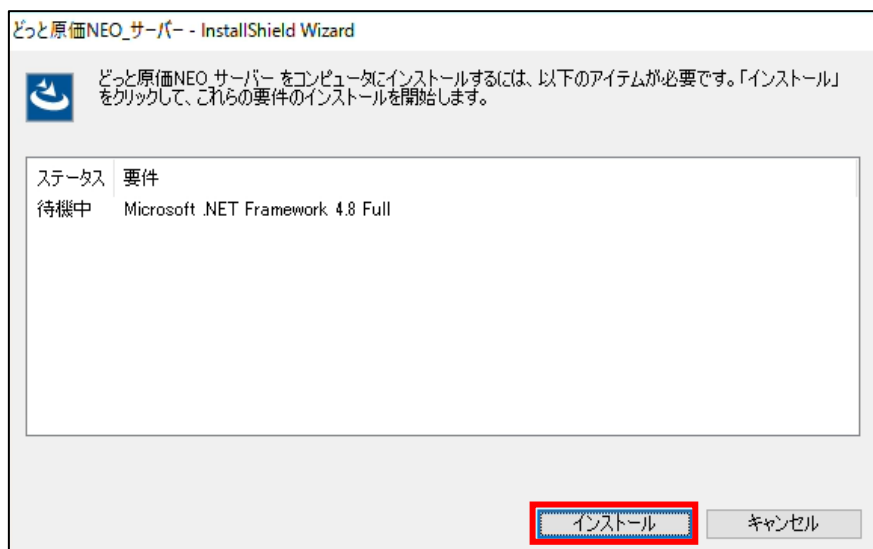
どっと原価NEO_サーバー - InstallShield Wizard

どっと原価NEO_サーバー をコンピュータにインストールするには、以下のアイテムが必要です。「インストール」をクリックして、これらの要件のインストールを開始します。

| ステータス | 要件 |
|---|---|
| 待機中 | Microsoft .NET Framework 4.8 Full |

インストール
キャンセル